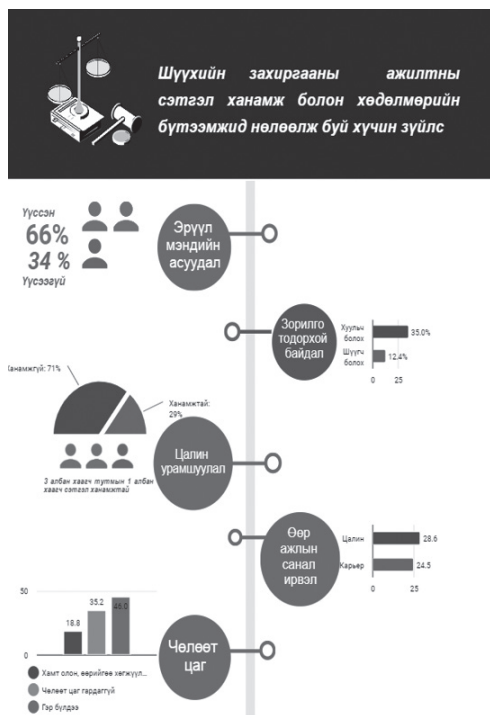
Шүүхийн захиргааны ажилтны сэтгэл ханамж болон хөдөлмөрийн бүтээмжид нөлөөлж буй хүчин зүйлс

Үүссэн
66%
34 %
Үүсээгүй

Эрүүл мэндийн асуудал

Зорилго тодорхой байдал

Хуульч болох 35.0%
Шүүгч болох 12.4%
0 25

Ханамжгүй: 71%
Ханамжтай: 29%

3 албан хаагч тутмын 1 албан хаагч сэтгэл ханамжтай

Цалин урамшуулал

Өөр ажлын санал ирвэл

Цалин 28.6
Карьер 24.5
0 25

50
18.8
35.2
46.0
0

Чөлөөт цаг

Хамт олон, өөрийгөө хөгжүүл...
Чөлөөт цаг гардаггүй
Гэр бүлдээ